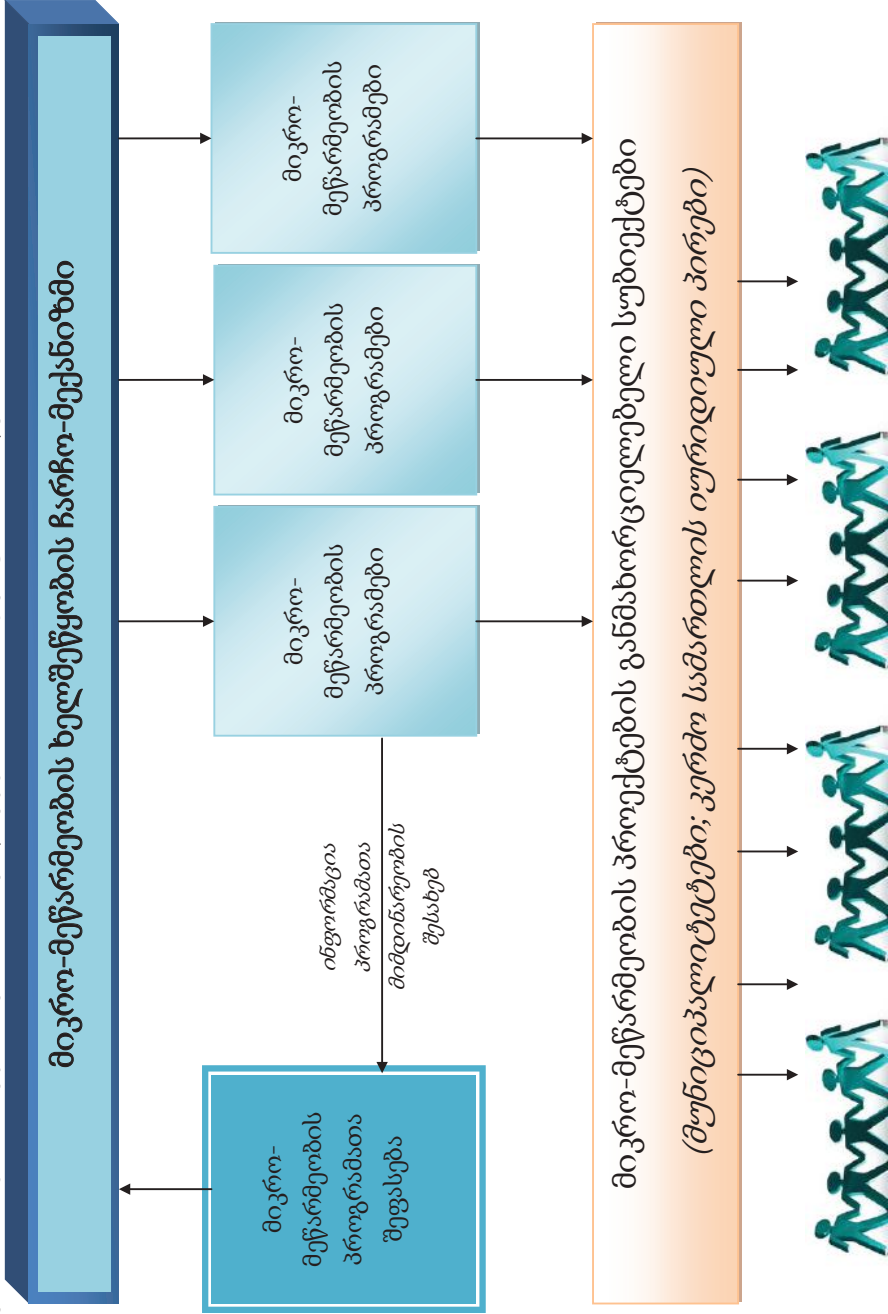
მიკრო-მეწარმეობის ხელშეწყობის ჩარჩო-მექანიზმი

მიკრო-მეწარმეობის პროგრამები

მიკრო-მეწარმეობის პროგრამები

მიკრო-მეწარმეობის პროგრამები

ინფორმაცია პროგრამათა მიმდინარეობის შესახებ

მიკრო-მეწარმეობის პროგრამათა შეფასება

მიკრო-მეწარმეობის პროექტების განმახორციელებელი სუბიექტები

(მუნიციპალიტეტები; კერძო სამართლის იურიდიული პირები)